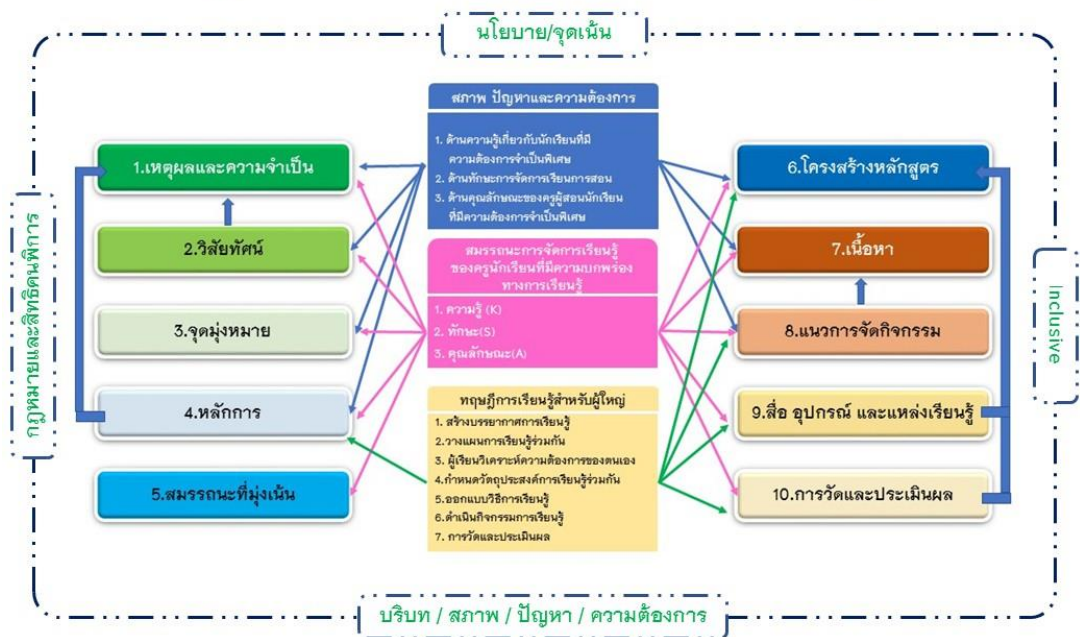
นโยบาย/จุดเน้น

กฎหมายและสิทธิคนพิการ

1.เหตุผลและความจำเป็น

2.วิสัยทัศน์

3.จุดมุ่งหมาย

4.หลักการ

5.สมรรถนะที่มุ่งเน้น

สภาพ ปัญหาและความต้องการ

1. ด้านความรู้เกี่ยวกับนักเรียนที่มีความต้องการจำเป็นพิเศษ
2. ด้านทักษะการจัดการเรียนการสอน
3. ด้านคุณลักษณะของครูผู้สอนนักเรียนที่มีความต้องการจำเป็นพิเศษ

สมรรถนะการจัดการเรียนรู้ของครูนักเรียนที่มีความบกพร่องทางการเรียนรู้

1. ความรู้ (K)
2. ทักษะ(S)
3. คุณลักษณะ(A)

ทฤษฎีการเรียนรู้สำหรับผู้ใหญ่

1. สร้างบรรยากาศการเรียนรู้
2.วางแผนการเรียนรู้ร่วมกัน
3. ผู้เรียนวิเคราะห์ความต้องการของตนเอง
4.กำหนดวัตถุประสงค์การเรียนรู้ร่วมกัน
5.ออกแบบวิธีการเรียนรู้
6.ดำเนินกิจกรรมการเรียนรู้
7. การวัดและประเมินผล

6.โครงสร้างหลักสูตร

7.เนื้อหา

8.แนวการจัดกิจกรรม

9.สื่อ อุปกรณ์ และแหล่งเรียนรู้

10.การวัดและประเมินผล

Inclusive

บริบท / สภาพ / ปัญหา / ความต้องการ